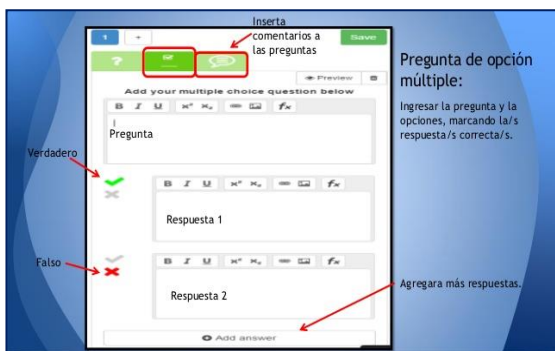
Inserta comentarios a las preguntas

1 +

Save

?

Preview

Add your multiple choice question below

B I U $x^a$ $x_a$ $f_x$

Pregunta

Verdadero

B I U $x^a$ $x_a$ $f_x$

Respuesta 1

Falso

B I U $x^a$ $x_a$ $f_x$

Respuesta 2

Add answer

Pregunta de opción múltiple:

Ingresar la pregunta y la opciones, marcando la/s respuesta/s correcta/s.

Agregara más respuestas.